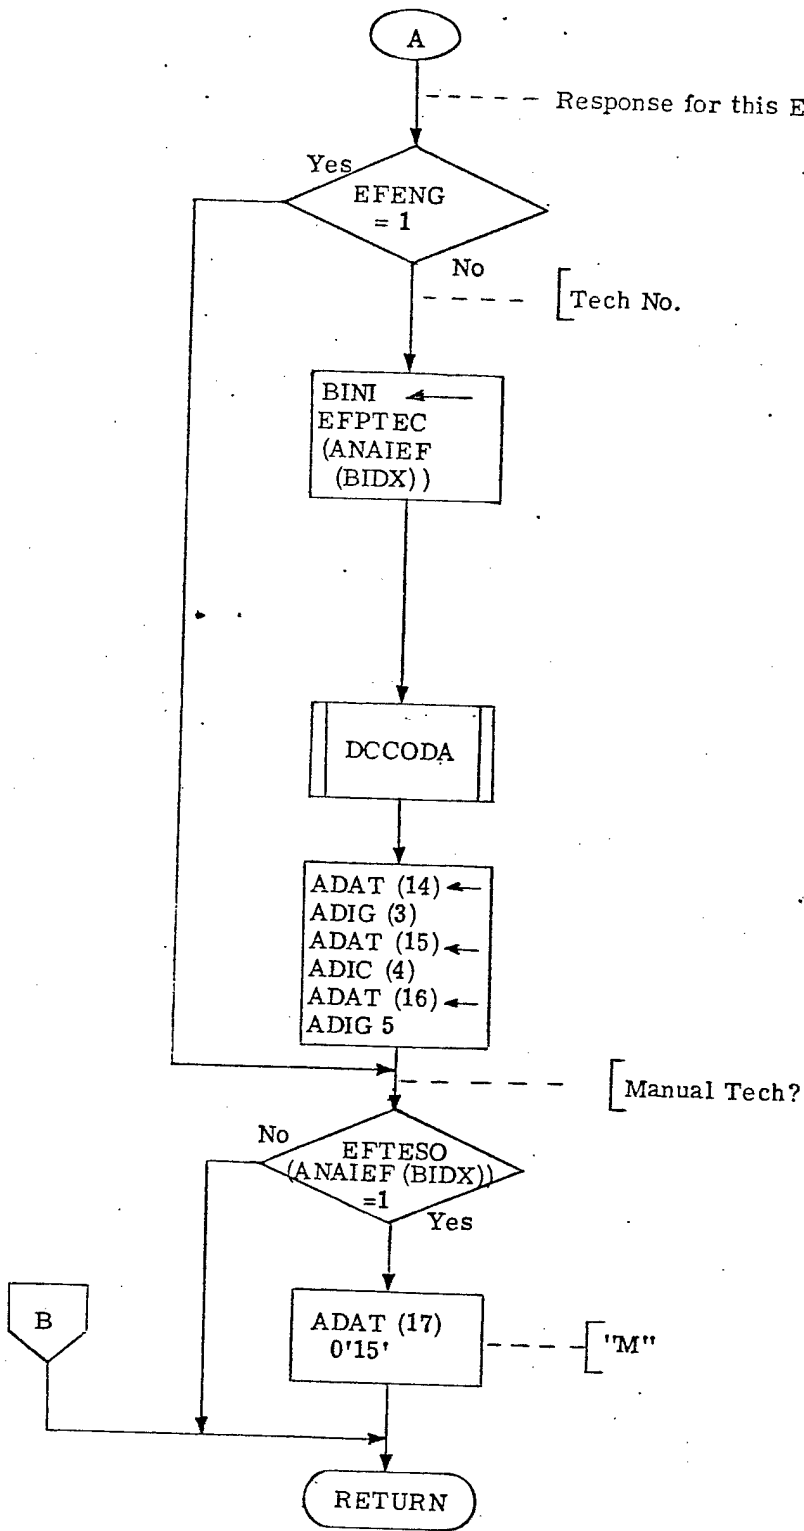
A

Response for this E

Yes

EFENG = 1

No

Tech No.

BINI ← EFPTEC (ANAIEF (BIDX))

DCCODA

ADAT (14) ← ADIG (3)
ADAT (15) ← ADIC (4)
ADAT (16) ← ADIG 5

Manual Tech?

No

EFTESO (ANAIEF (BIDX)) =1

Yes

B

ADAT (17) 0'15'

"M"

RETURN